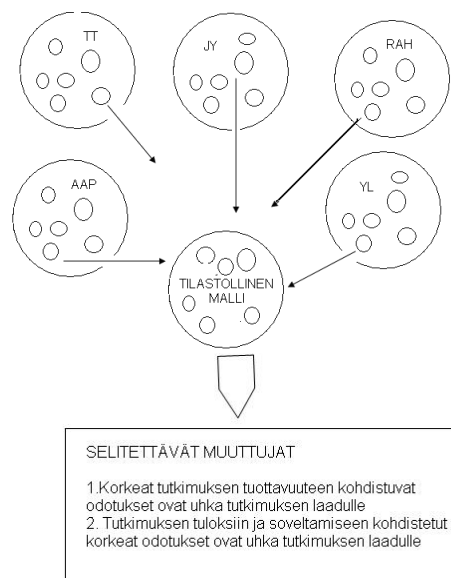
TT

JY

RAH

AAP

YL

TILASTOLLINEN MALLI

SELITETTÄVÄT MUUTTUJAT

1.Korkeat tutkimuksen tuottavuuteen kohdistuvat odotukset ovat uhka tutkimuksen laadulle
2. Tutkimuksen tuloksiin ja soveltamiseen kohdistetut korkeat odotukset ovat uhka tutkimuksen laadulle